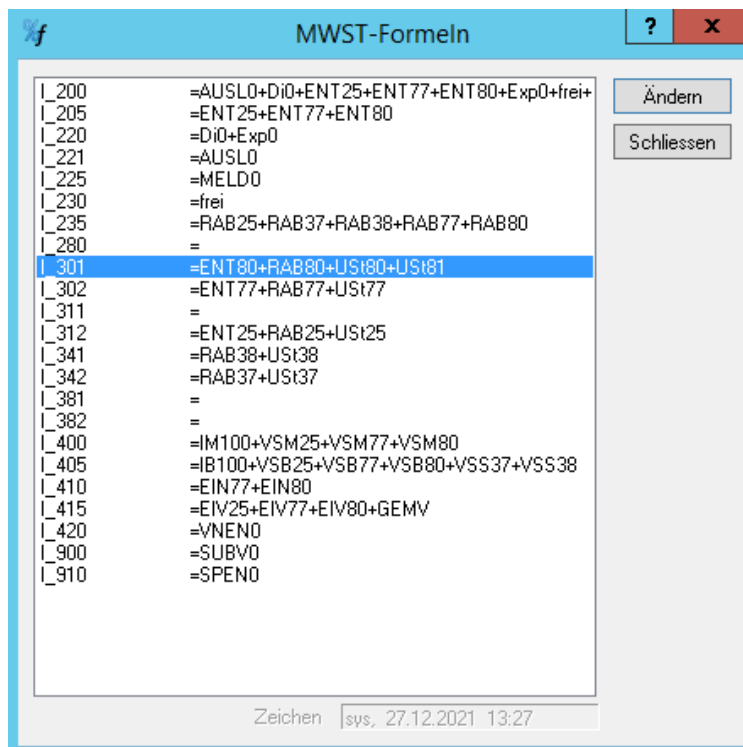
MWST-Formeln

? X

| | |
|---|---|
| I_200 | =AUSL0+Di0+ENT25+ENT77+ENT80+Exp0+frei+ |
| I_205 | =ENT25+ENT77+ENT80 |
| I_220 | =Di0+Exp0 |
| I_221 | =AUSL0 |
| I_225 | =MELD0 |
| I_230 | =frei |
| I_235 | =RAB25+RAB37+RAB38+RAB77+RAB80 |
| I_280 | = |
| I_301 | =ENT80+RAB80+USt80+USt81 |
| I_302 | =ENT77+RAB77+USt77 |
| I_311 | = |
| I_312 | =ENT25+RAB25+USt25 |
| I_341 | =RAB38+USt38 |
| I_342 | =RAB37+USt37 |
| I_381 | = |
| I_382 | = |
| I_400 | =IM100+VSM25+VSM77+VSM80 |
| I_405 | =IB100+VSB25+VSB77+VSB80+VSS37+VSS38 |
| I_410 | =EIN77+EIN80 |
| I_415 | =EIV25+EIV77+EIV80+GEMV |
| I_420 | =VNEN0 |
| I_900 | =SUBV0 |
| I_910 | =SPEN0 |

Ändern

Schliessen

Zeichen sys, 27.12.2021 13:27